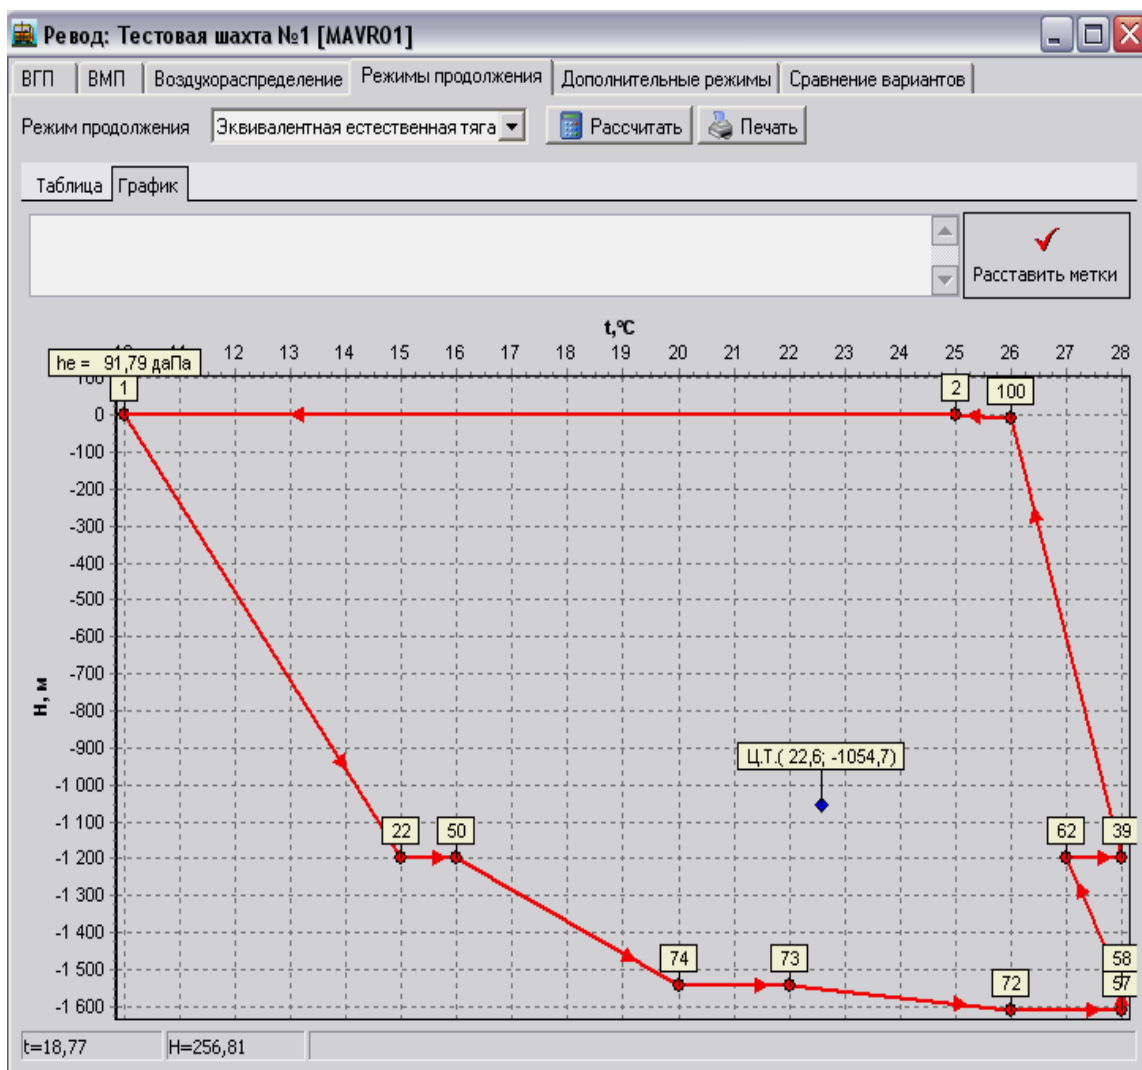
Ревод: Тестовая шахта №1 [MAVR01]

ВГП | ВМП | Воздухораспределение | Режимы продолжения | Дополнительные режимы | Сравнение вариантов

Режим продолжения | Эквивалентная естественная тяга | Рассчитать | Печать

Таблица | График

Расставить метки

t,°C

he = 91,79 даПа

12 13 14 15 16 17 18 19 20 21 22 23 24 25 26 27 28

100
0
-100
-200
-300
-400
-500
-600
-700
-800
-900
-1 000
-1 100
-1 200
-1 300
-1 400
-1 500
-1 600

H, м

1
2
100
22
50
62
39
74
73
72
58
57

Ц.Т.( 22,6; -1054,7)

t=18,77 | H=256,81